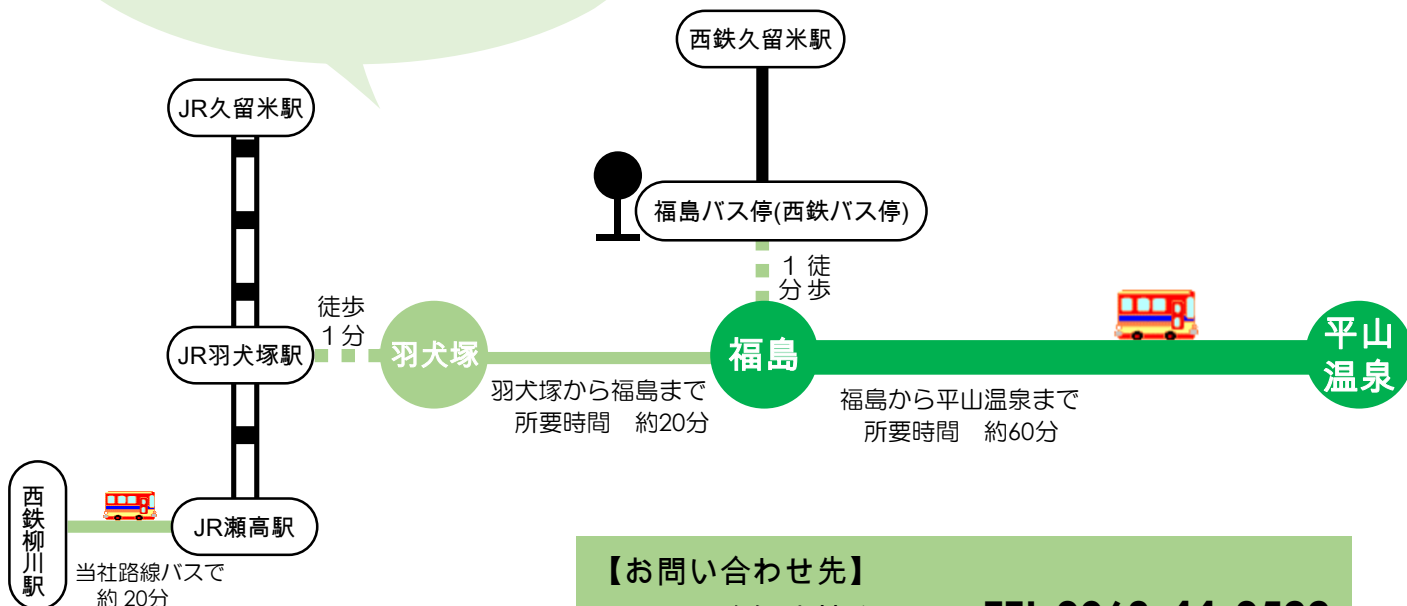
西鉄久留米駅

JR久留米駅

福島バス停(西鉄バス停)

徒歩1分

徒歩1分

JR羽犬塚駅

羽犬塚

福島

平山温泉

羽犬塚から福島まで 所要時間　約20分

福島から平山温泉まで 所要時間　約60分

西鉄柳川駅

JR瀬高駅

当社路線バスで 約 20分

【お問い合わせ先】

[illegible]